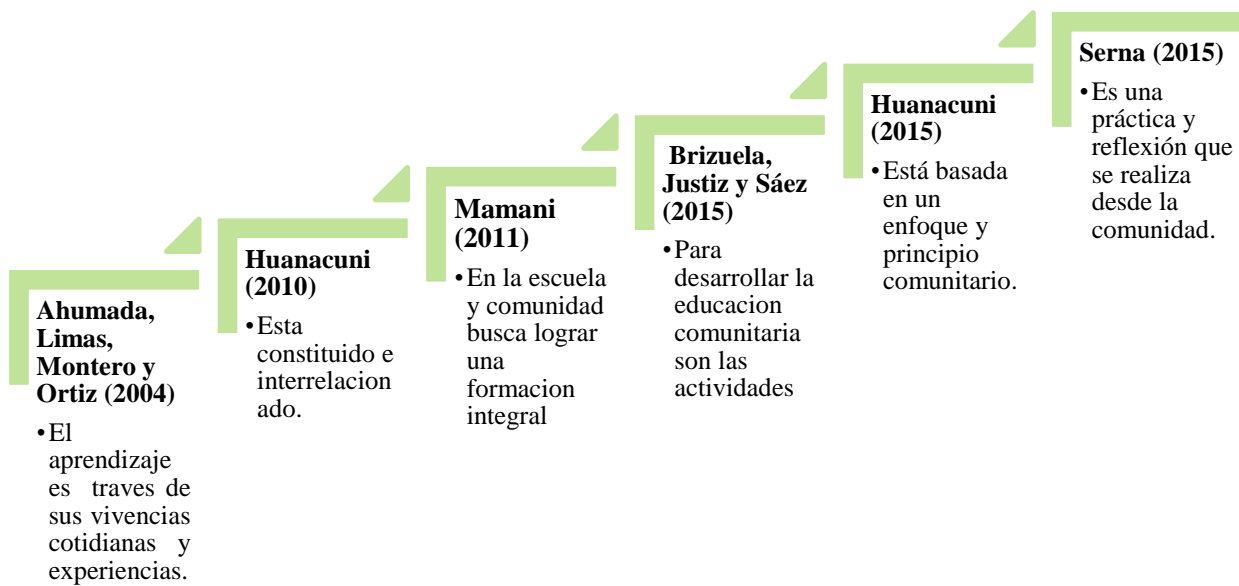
Ahumada, Limas, Montero y Ortiz (2004)

•El aprendizaje es traves de sus vivencias cotidianas y experiencias.

Huanacuni (2010)

•Esta constituido e interrelacionado.

Mamani (2011)

•En la escuela y comunidad busca lograr una formacion integral

Brizuela, Justiz y Sáez (2015)

•Para desarrollar la educacion comunitaria son las actividades

Huanacuni (2015)

•Está basada en un enfoque y principio comunitario.

Serna (2015)

•Es una práctica y reflexión que se realiza desde la comunidad.